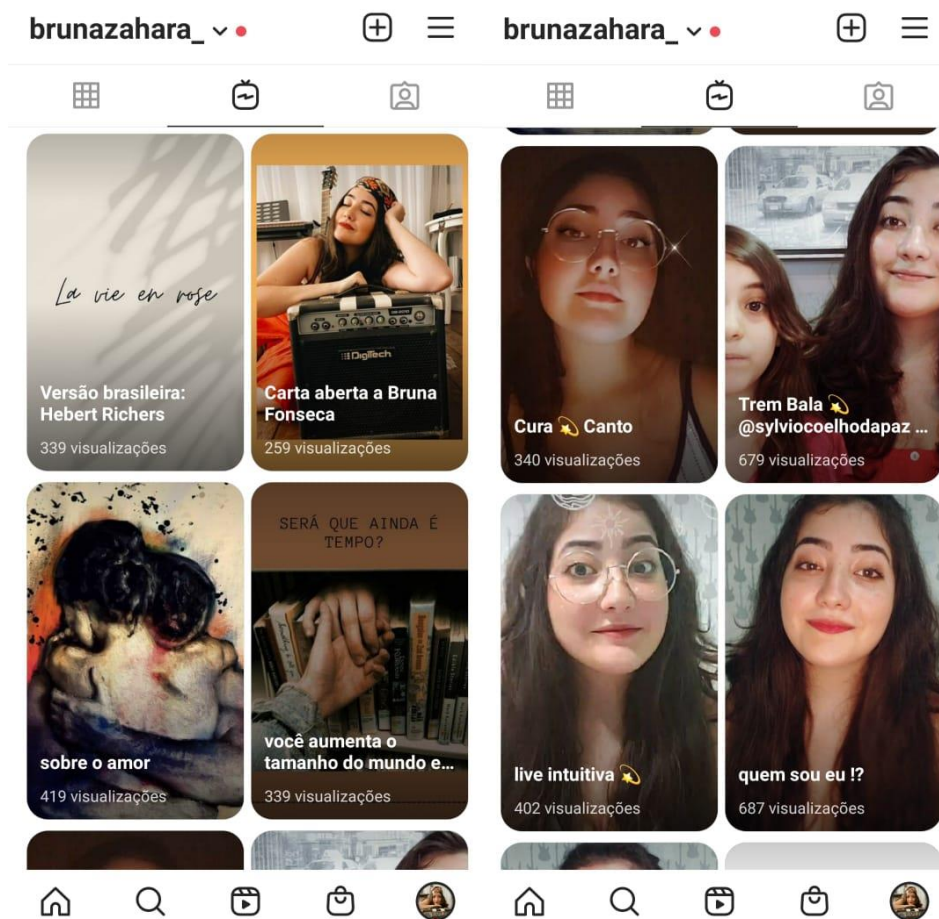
brunazahara_

La vie en rose

Versão brasileira: Hebert Richers
339 visualizações

DigiTech

Carta aberta a Bruna Fonseca
259 visualizações

sobre o amor
419 visualizações

SERÁ QUE AINDA É TEMPO?

você aumenta o tamanho do mundo e...
339 visualizações

brunazahara_

Cura 💫 Canto
340 visualizações

Trem Bala 💫 @sylviocoelhodapaz ...
679 visualizações

live intuitiva 💫
402 visualizações

quem sou eu !?
687 visualizações